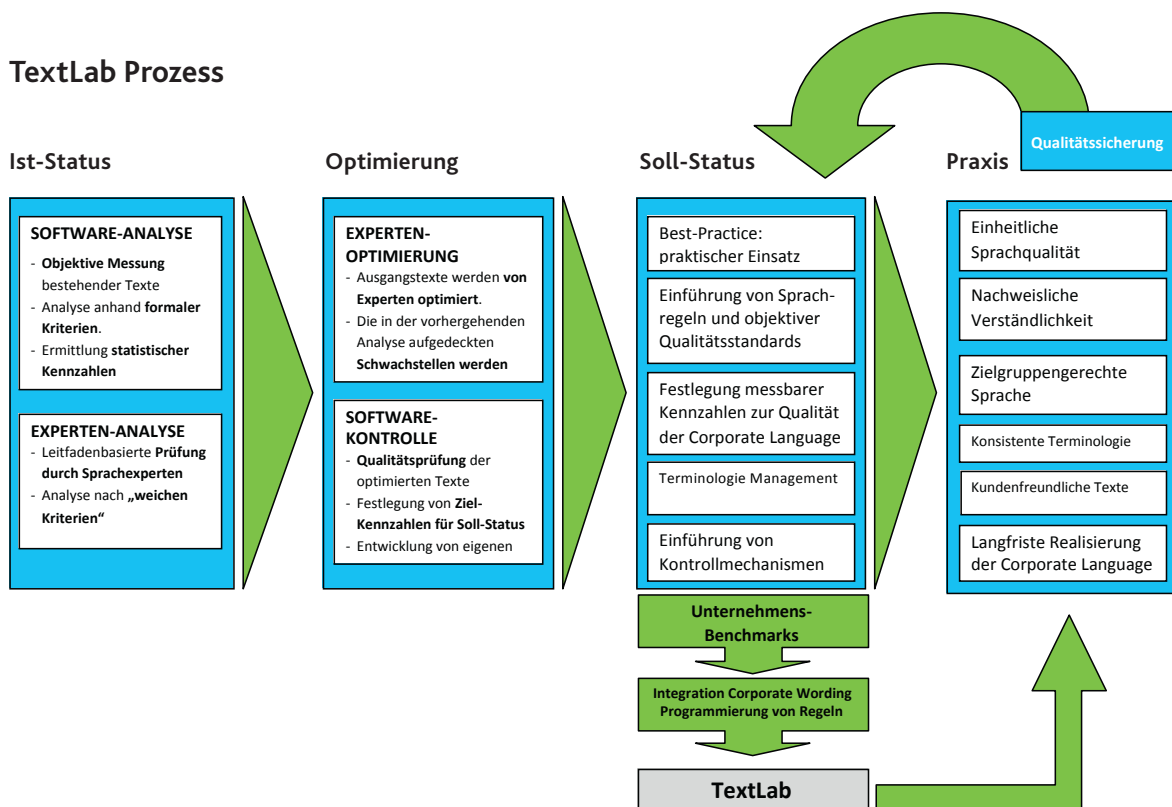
TextLab Prozess

Qualitätssicherung

Ist-Status

SOFTWARE-ANALYSE
- Objektive Messung bestehender Texte
- Analyse anhand formaler Kriterien.
- Ermittlung statistischer Kennzahlen

EXPERTEN-ANALYSE
- Leitfadenbasierte Prüfung durch Sprachexperten
- Analyse nach „weichen Kriterien"

Optimierung

EXPERTEN-OPTIMIERUNG
- Ausgangstexte werden von Experten optimiert.
- Die in der vorhergehenden Analyse aufgedeckten Schwachstellen werden

SOFTWARE-KONTROLLE
- Qualitätsprüfung der optimierten Texte
- Festlegung von Ziel-Kennzahlen für Soll-Status
- Entwicklung von eigenen

Soll-Status

Best-Practice: praktischer Einsatz

Einführung von Sprachregeln und objektiver Qualitätsstandards

Festlegung messbarer Kennzahlen zur Qualität der Corporate Language

Terminologie Management

Einführung von Kontrollmechanismen

Unternehmens-Benchmarks

Integration Corporate Wording Programmierung von Regeln

TextLab

Praxis

Einheitliche Sprachqualität

Nachweisliche Verständlichkeit

Zielgruppengerechte Sprache

Konsistente Terminologie

Kundenfreundliche Texte

Langfriste Realisierung der Corporate Language